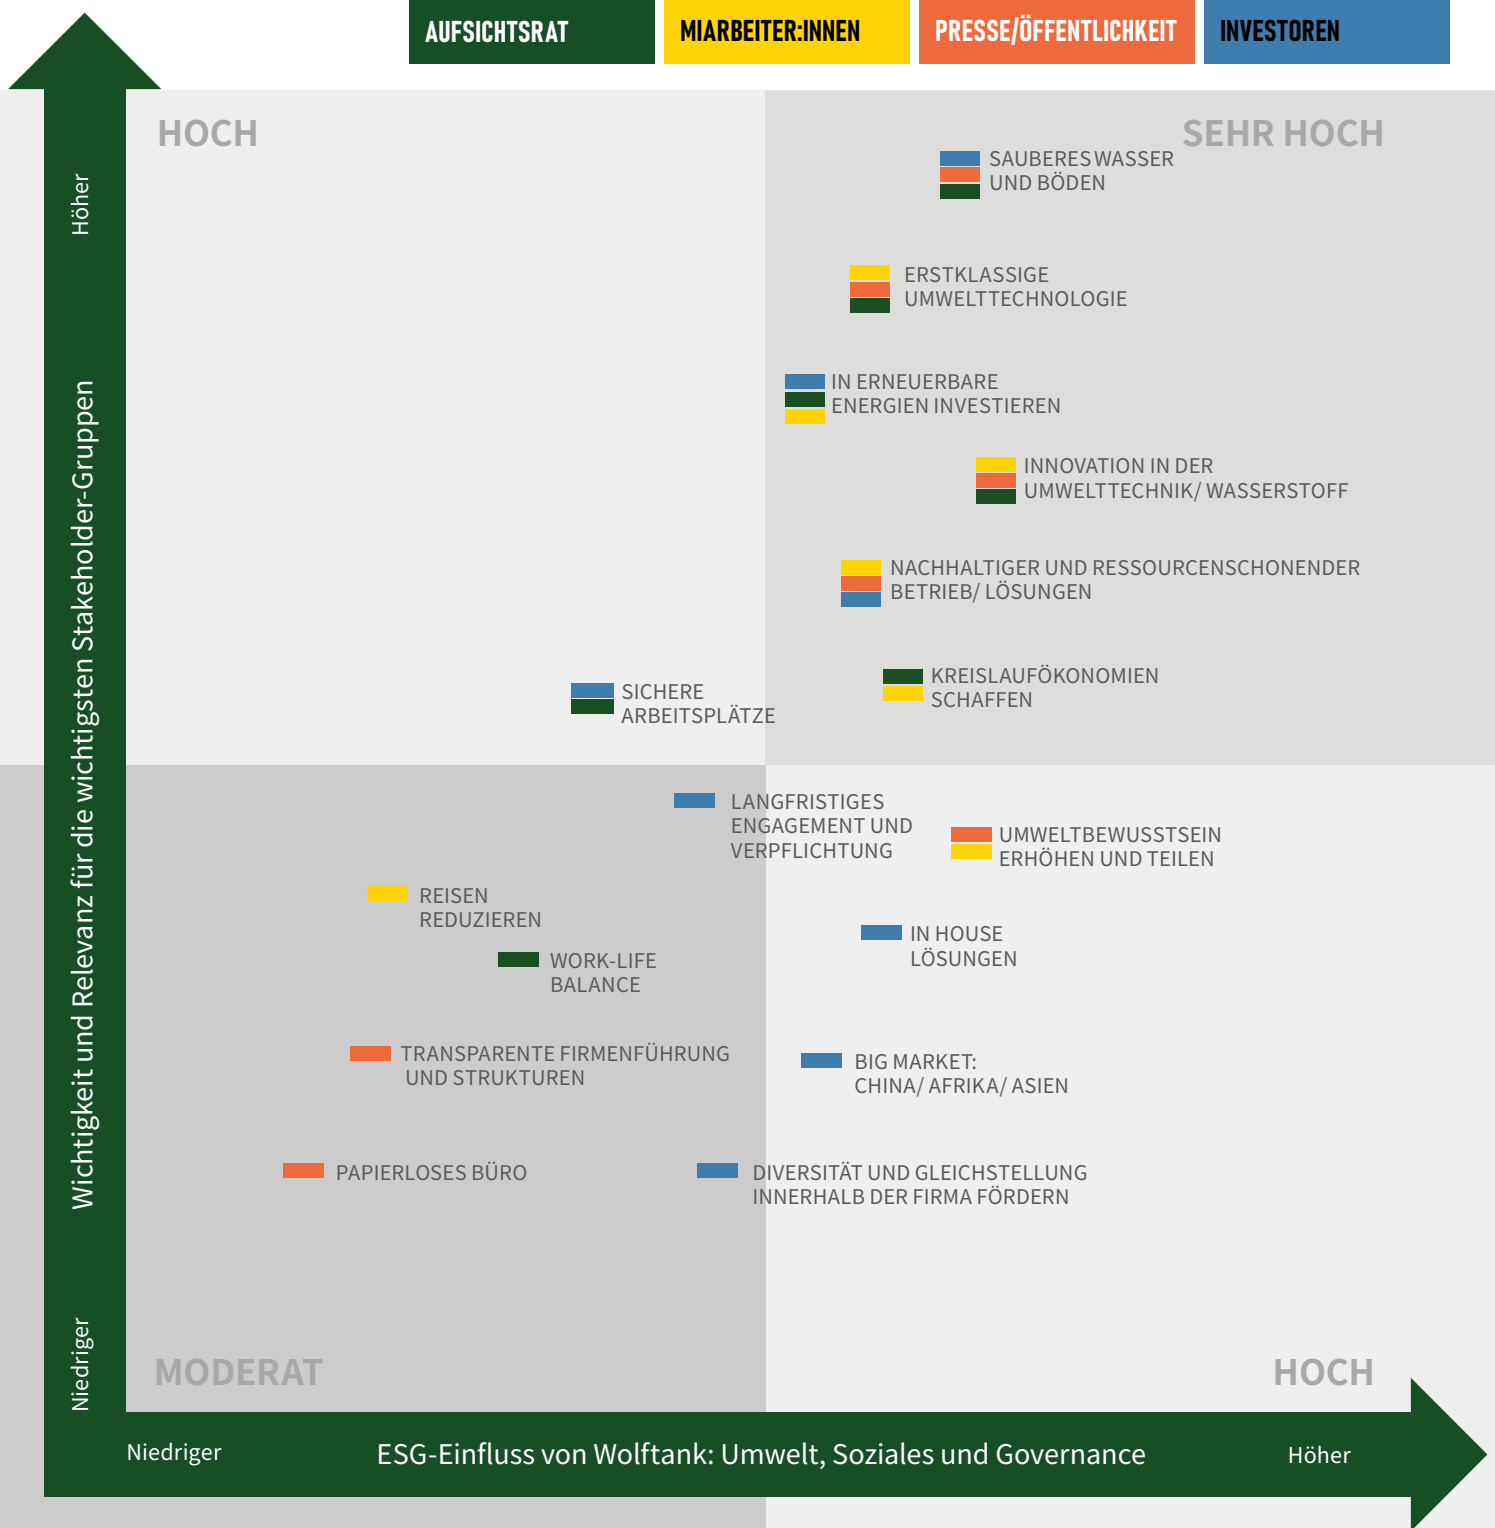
AUFSICHTSRAT MIARBEITER:INNEN PRESSE/ÖFFENTLICHKEIT INVESTOREN

Höher

Wichtigkeit und Relevanz für die wichtigsten Stakeholder-Gruppen

Niedriger

HOCH

SEHR HOCH

SAUBERES WASSER UND BÖDEN

ERSTKLASSIGE UMWELTTECHNOLOGIE

IN ERNEUERBARE ENERGIEN INVESTIEREN

INNOVATION IN DER UMWELTTECHNIK/ WASSERSTOFF

NACHHALTIGER UND RESSOURCENSCHONENDER BETRIEB/ LÖSUNGEN

SICHERE ARBEITSPLÄTZE

KREISLAUFÖKONOMIEN SCHAFFEN

LANGFRISTIGES ENGAGEMENT UND VERPFLICHTUNG

UMWELTBEWUSSTSEIN ERHÖHEN UND TEILEN

REISEN REDUZIEREN

IN HOUSE LÖSUNGEN

WORK-LIFE BALANCE

TRANSPARENTE FIRMENFÜHRUNG UND STRUKTUREN

BIG MARKET: CHINA/ AFRIKA/ ASIEN

PAPIERLOSES BÜRO

DIVERSITÄT UND GLEICHSTELLUNG INNERHALB DER FIRMA FÖRDERN

MODERAT

HOCH

Niedriger

ESG-Einfluss von Wolftank: Umwelt, Soziales und Governance

Höher